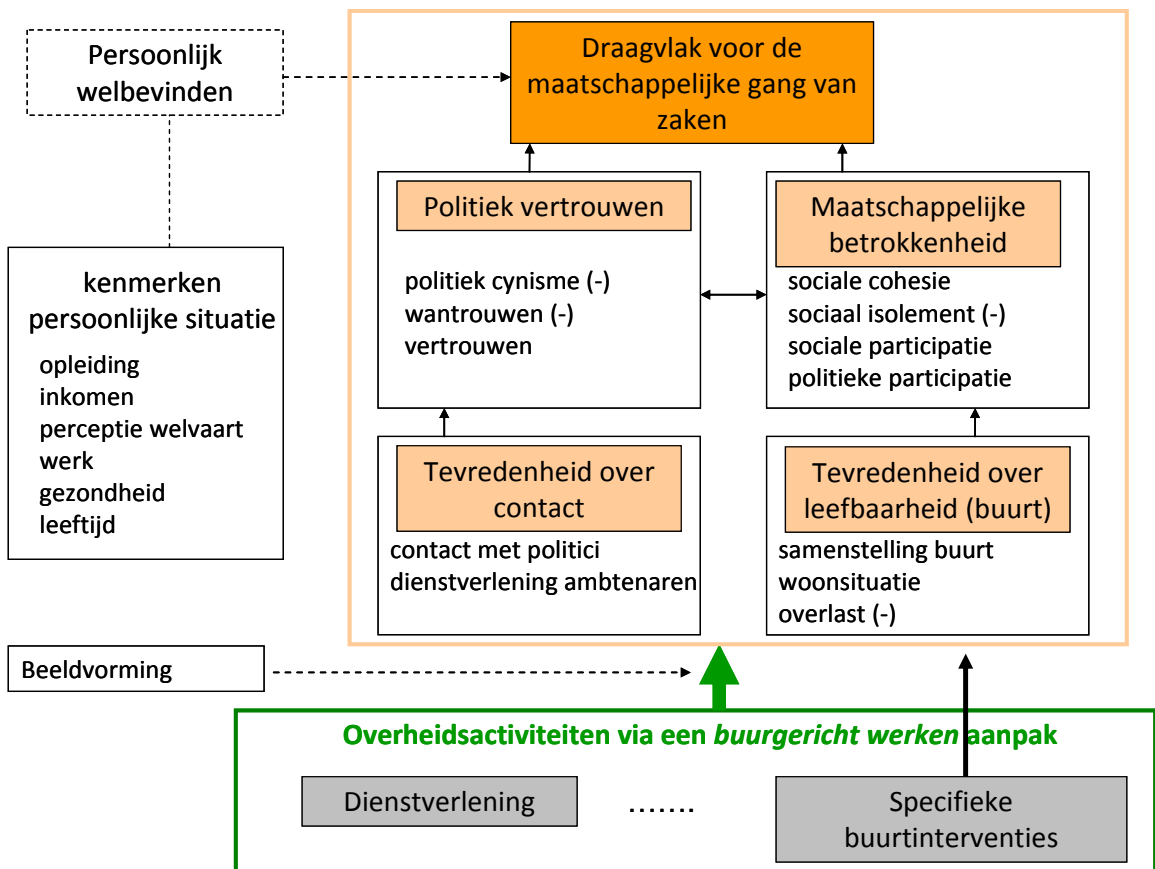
Persoonlijk welbevinden

Draagvlak voor de maatschappelijke gang van zaken

kenmerken persoonlijke situatie
opleiding
inkomen
perceptie welvaart
werk
gezondheid
leeftijd

Politiek vertrouwen
politiek cynisme (-)
wantrouwen (-)
vertrouwen

Maatschappelijke betrokkenheid
sociale cohesie
sociaal isolement (-)
sociale participatie
politieke participatie

Tevredenheid over contact
contact met politici
dienstverlening ambtenaren

Tevredenheid over leefbaarheid (buurt)
samenstelling buurt
woonsituatie
overlast (-)

Beeldvorming

Overheidsactiviteiten via een *buurgericht werken* aanpak

Dienstverlening

.......

Specifieke buurtinterventies